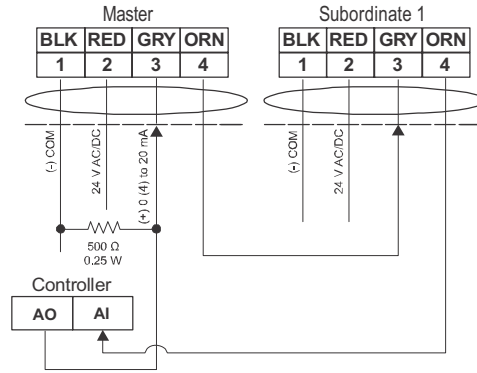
Master

| BLK | RED | GRY | ORN |
|---|---|---|---|
| 1 | 2 | 3 | 4 |

Subordinate 1

| BLK | RED | GRY | ORN |
|---|---|---|---|
| 1 | 2 | 3 | 4 |

(-) COM

24 V AC/DC

(+) 0 (4) to 20 mA

(-) COM

24 V AC/DC

500 Ω
0.25 W

Controller

AO

AI